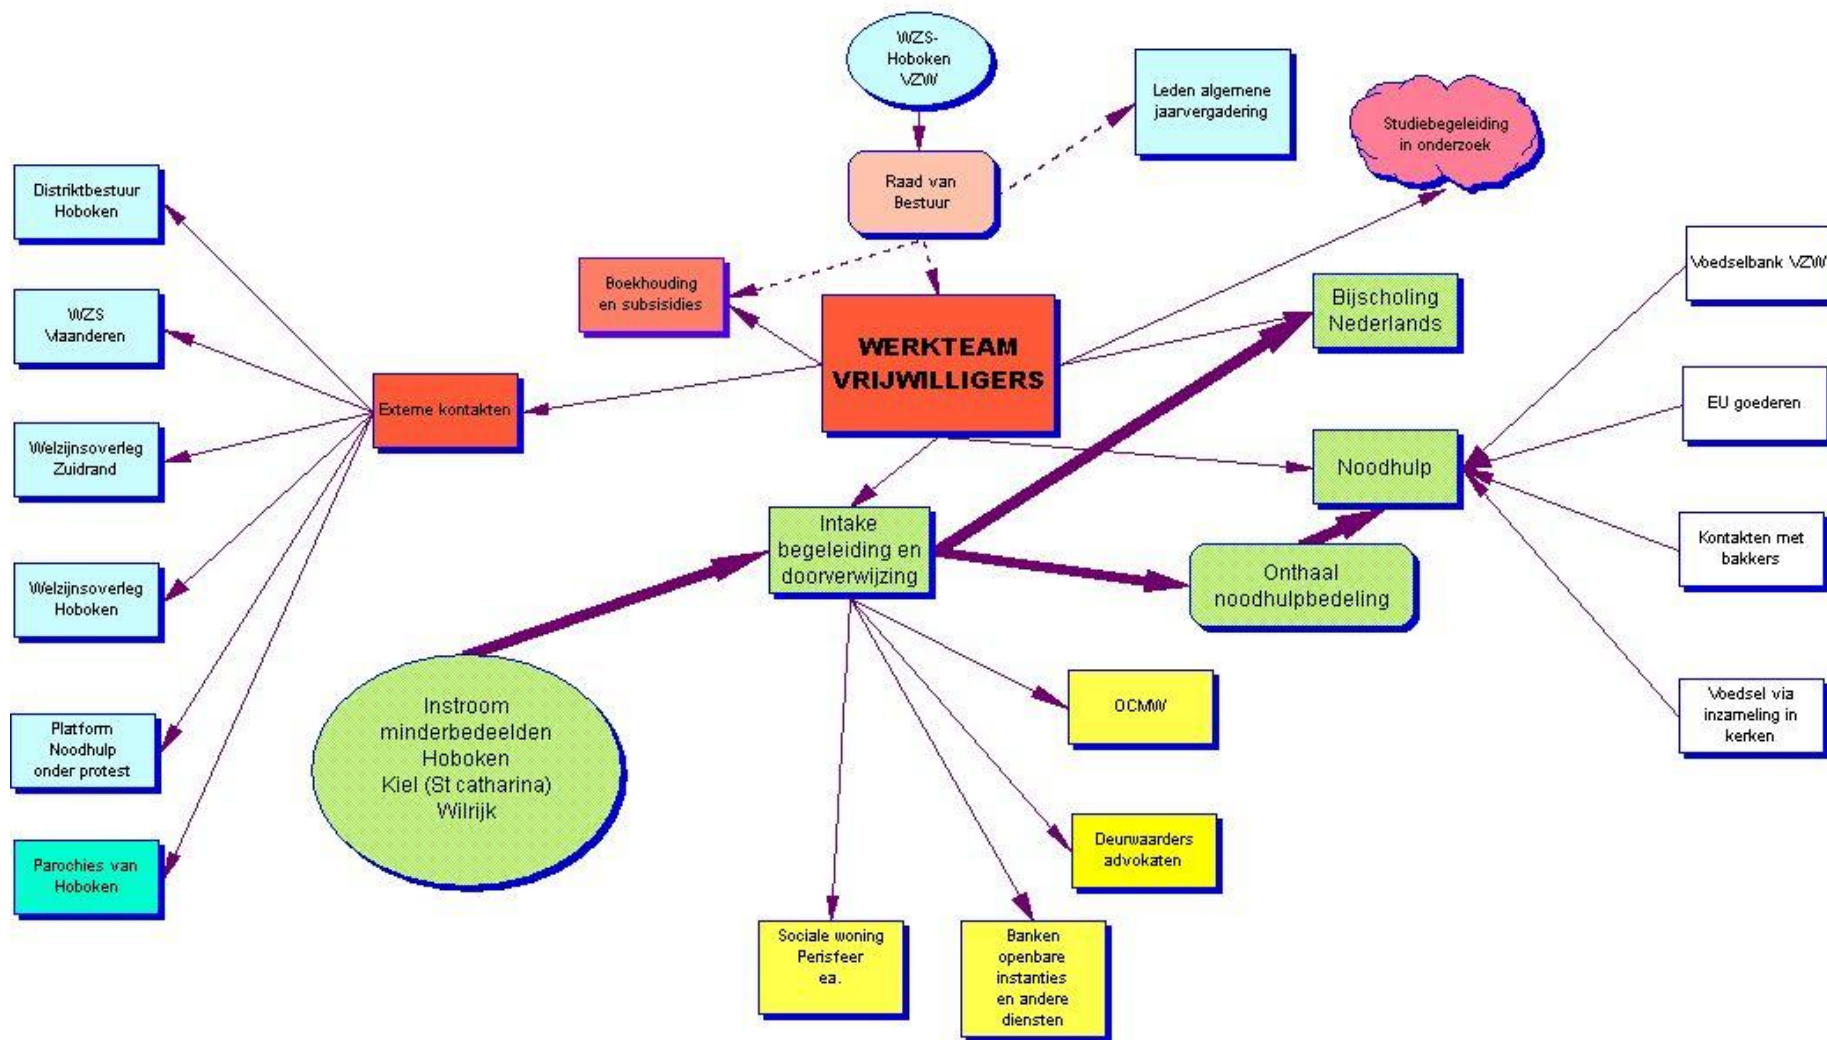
WZS-Hoboken VZW

Leden algemene jaarvergadering

Studiebegeleiding in onderzoek

Raad van Bestuur

Distriktbestuur Hoboken

WZS Vlaanderen

Welzijnsoverleg Zuidrand

Welzijnsoverleg Hoboken

Platform Noodhulp onder protest

Parochies van Hoboken

Boekhouding en subsisidies

Externe kontakten

WERKTEAM VRIJWILLIGERS

Bijscholing Nederlands

Noodhulp

Intake begeleiding en doorverwijzing

Onthaal noodhulpbedeling

Voedselbank VZW

EU goederen

Kontakten met bakkers

Voedsel via inzameling in kerken

Instroom minderbedeelden Hoboken Kiel (St catharina) Wilrijk

OCMW

Deurwaarders advokaten

Sociale woning Perisfeer ea.

Banken openbare instanties en andere diensten